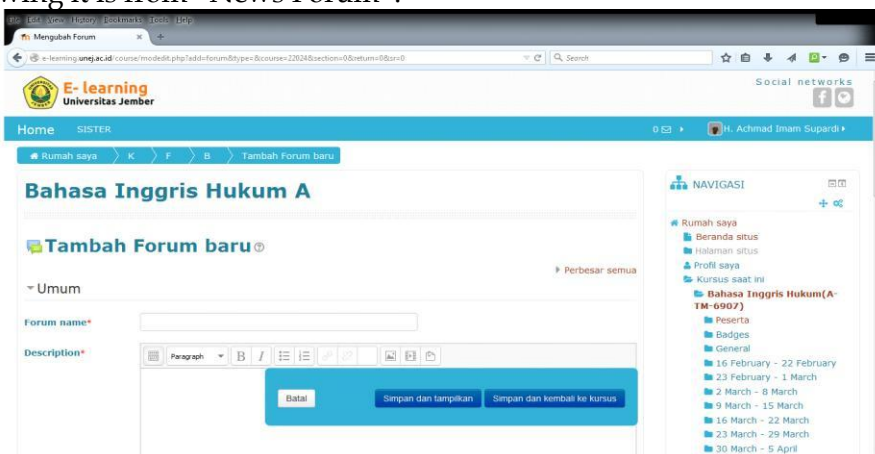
wing it is now "News Forum".

File Edit View History Bookmarks Tools Help

Mengubah Forum

e-learning.unej.ac.id/course/modedit.php?add=forum&type=&course=22024&section=0&return=0&sr=0

Search

E- learning
Universitas Jember

Social networks

Home SISTER

0 H. Achmad Imam Supardi

Rumah saya K F B Tambah Forum baru

Bahasa Inggris Hukum A

Tambah Forum baru

Perbesar semua

Umum

Forum name*

Description*

Paragraph

Batal

Simpan dan tampilkan

Simpan dan kembali ke kursus

NAVIGASI

Rumah saya
Beranda situs
Halaman situs
Profil saya
Kursus saat ini
Bahasa Inggris Hukum(A-TM-6907)
Peserta
Badges
General
16 February - 22 February
23 February - 1 March
2 March - 8 March
9 March - 15 March
16 March - 22 March
23 March - 29 March
30 March - 5 April